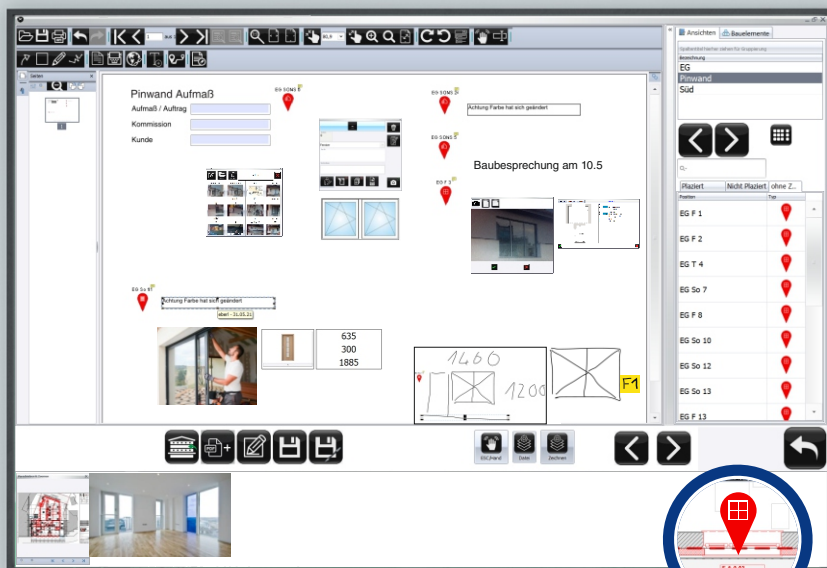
Seiten

Pinwand Aufmaß

Aufmaß / Auftrag

Kommission

Kunde

EG SON5 1

EG SON5

Achtung Farbe hat sich geändert

EG SON5

Baubesprechung am 10.5

EG F 1

EG So 9

Achtung Farbe hat sich geändert

635
300
1885

1460

1200

F1

ESC,Hand

Daten

Zeichnen

Ansichten

Bauelemente

Bezeichnung

EG

Pinwand

Süd

Plaziert

Nicht Plaziert

ohne Z...

Position

Typ

EG F 1

EG F 2

EG T 4

EG So 7

EG F 8

EG So 10

EG So 12

EG So 13

EG F 13